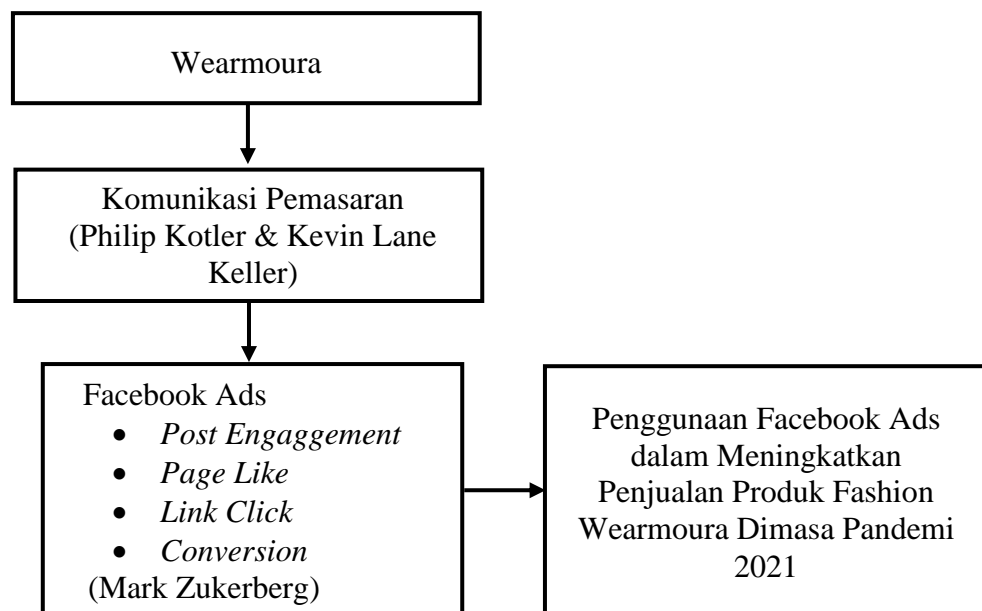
Wearmoura

Komunikasi Pemasaran (Philip Kotler & Kevin Lane Keller)

Facebook Ads
- Post Engaggement
- Page Like
- Link Click
- Conversion
(Mark Zukerberg)

Penggunaan Facebook Ads dalam Meningkatkan Penjualan Produk Fashion Wearmoura Dimasa Pandemi 2021